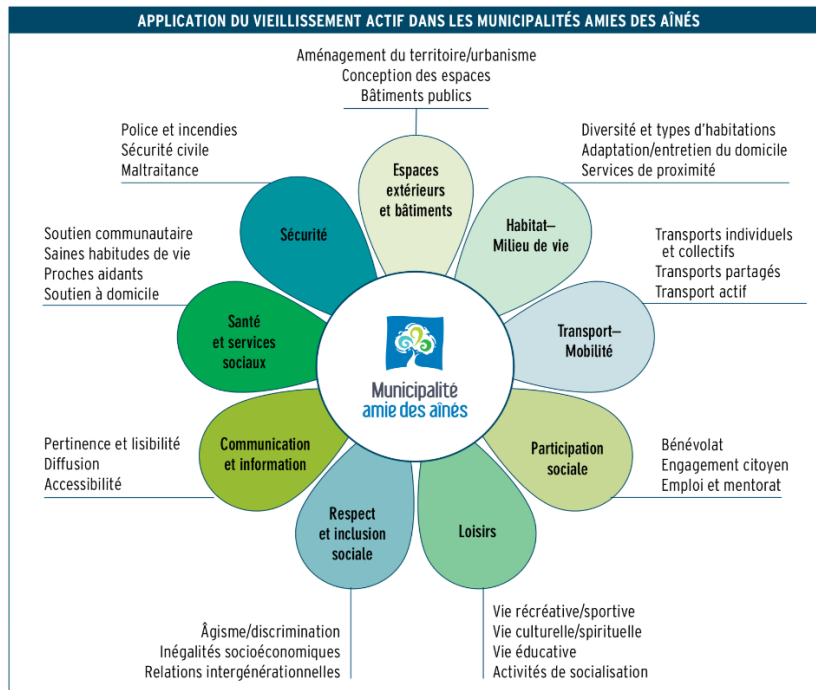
APPLICATION DU VIEILLISSEMENT ACTIF DANS LES MUNICIPALITÉS AMIES DES AÎNÉS

Aménagement du territoire/urbanisme
Conception des espaces
Bâtiments publics

Police et incendies
Sécurité civile
Maltraitance

Diversité et types d'habitations
Adaptation/entretien du domicile
Services de proximité

Soutien communautaire
Saines habitudes de vie
Proches aidants
Soutien à domicile

Transports individuels et collectifs
Transports partagés
Transport actif

Espaces extérieurs et bâtiments

Sécurité

Habitat—Milieu de vie

Santé et services sociaux

Transport—Mobilité

Municipalité amie des aînés

Pertinence et lisibilité
Diffusion
Accessibilité

Communication et information

Participation sociale

Bénévolat
Engagement citoyen
Emploi et mentorat

Respect et inclusion sociale

Loisirs

Âgisme/discrimination
Inégalités socioéconomiques
Relations intergénérationnelles

Vie récréative/sportive
Vie culturelle/spirituelle
Vie éducative
Activités de socialisation